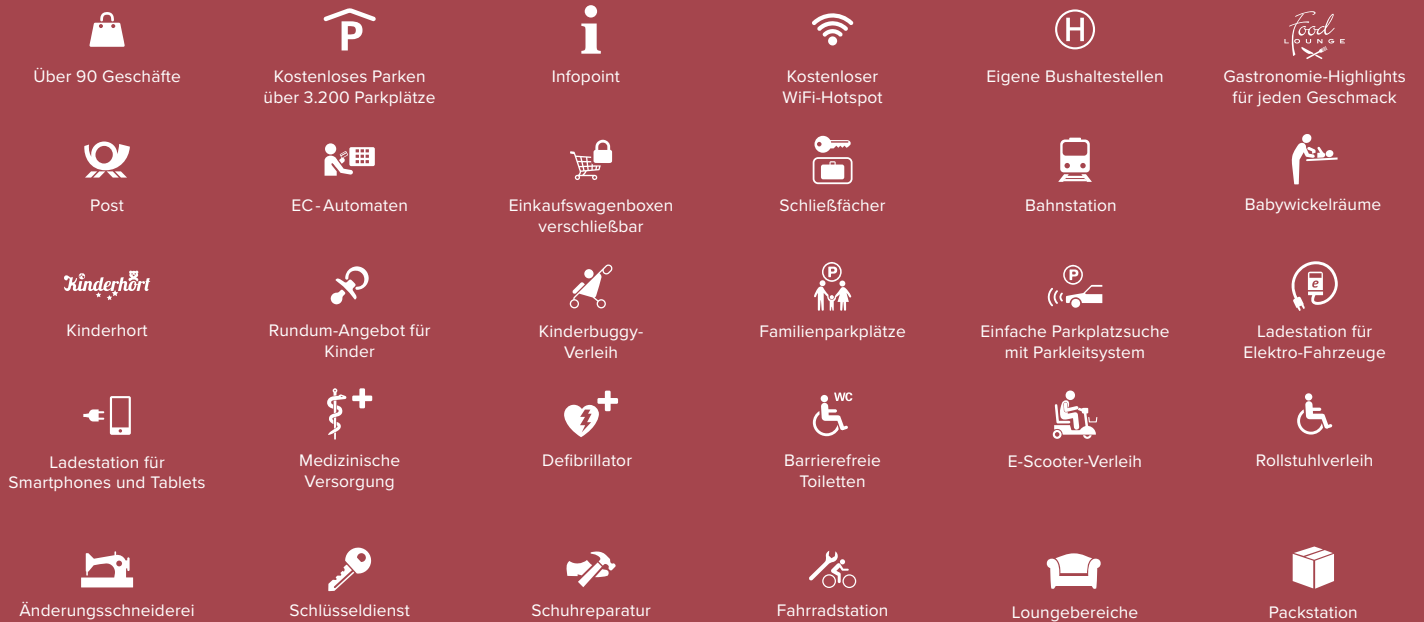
Über 90 Geschäfte

P

Kostenloses Parken über 3.200 Parkplätze

Infopoint

Kostenloser WiFi-Hotspot

H

Eigene Bushaltestellen

Food LOUNGE

Gastronomie-Highlights für jeden Geschmack

Post

EC-Automaten

Einkaufswagenboxen verschließbar

Schließfächer

Bahnstation

Babywickelräume

Kinderhort

Kinderhort

Rundum-Angebot für Kinder

Kinderbuggy-Verleih

P

Familienparkplätze

P

Einfache Parkplatzsuche mit Parkleitsystem

Ladestation für Elektro-Fahrzeuge

Ladestation für Smartphones und Tablets

Medizinische Versorgung

Defibrillator

WC

Barrierefreie Toiletten

E-Scooter-Verleih

Rollstuhlverleih

Änderungsschneiderei

Schlüsseldienst

Schuhreparatur

Fahrradstation

Loungebereiche

Packstation